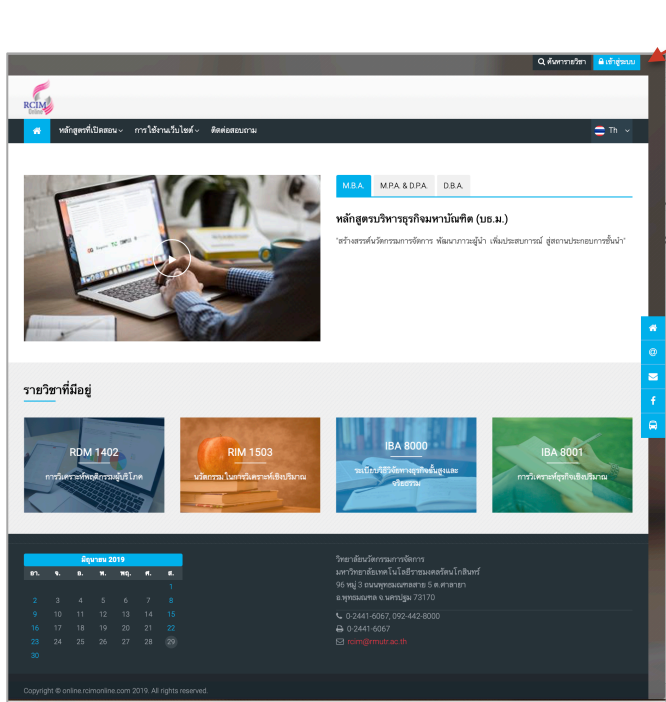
ค้นหารายวิชา เข้าสู่ระบบ

RCIM Online

หลักสูตรที่เปิดสอน การใช้งานเว็บไซต์ ติดต่อสอบถาม

Th

M.B.A. M.P.A. & D.P.A. D.B.A.

หลักสูตรบริหารธุรกิจมหาบัณฑิต (บธ.ม.)

"สร้างสรรค์นวัตกรรมการจัดการ พัฒนาภาวะผู้นำ เพิ่มประสบการณ์ สู่สถานประกอบการชั้นนำ"

รายวิชาที่มีอยู่

RDM 1402
การวิเคราะห์พฤติกรรมผู้บริโภค

RIM 1503
นวัตกรรม ในการวิเคราะห์เชิงปริมาณ

IBA 8000
ระเบียบวิธีวิจัยทางธุรกิจขั้นสูงและจริยธรรม

IBA 8001
การวิเคราะห์ธุรกิจเชิงปริมาณ

มิถุนายน 2019

| อา. | จ. | อ. | พ. | พฤ. | ศ. | ส. |
|---|---|---|---|---|---|---|
| | | | | | | 1 |
| 2 | 3 | 4 | 5 | 6 | 7 | 8 |
| 9 | 10 | 11 | 12 | 13 | 14 | 15 |
| 16 | 17 | 18 | 19 | 20 | 21 | 22 |
| 23 | 24 | 25 | 26 | 27 | 28 | 29 |
| 30 | | | | | | |

วิทยาลัยนวัตกรรมการจัดการ
มหาวิทยาลัยเทคโนโลยีราชมงคลรัตนโกสินทร์
96 หมู่ 3 ถนนพุทธมณฑลสาย 5 ต.ศาลายา
อ.พุทธมณฑล จ.นครปฐม 73170

0-2441-6067, 092-442-8000
0-2441-6067
rcim@rmutr.ac.th

Copyright © online.rcimonline.com 2019. All rights reserved.